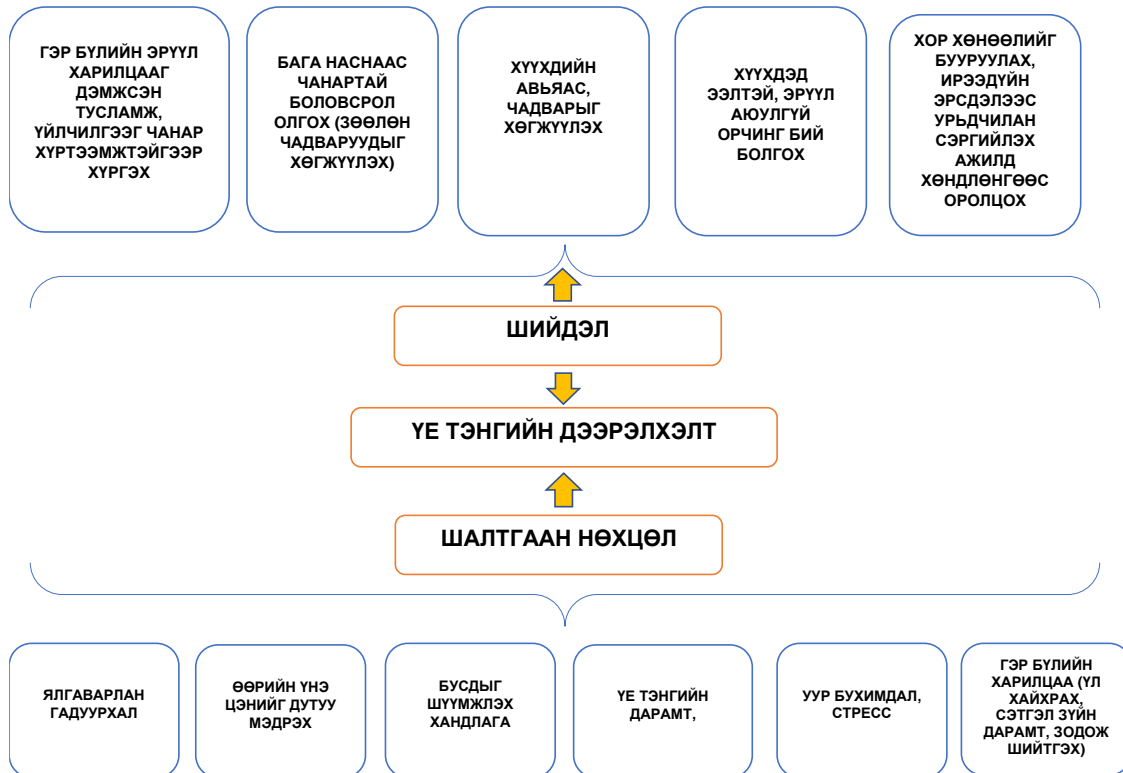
ГЭР БҮЛИЙН ЭРҮҮЛ ХАРИЛЦААГ ДЭМЖСЭН ТУСЛАМЖ, ҮЙЛЧИЛГЭЭГ ЧАНАР ХҮРТЭЭМЖТЭЙГЭЭР ХҮРГЭХ

БАГА НАСНААС ЧАНАРТАЙ БОЛОВСРОЛ ОЛГОХ (ЗӨӨЛӨН ЧАДВАРУУДЫГ ХӨГЖҮҮЛЭХ)

ХҮҮХДИЙН АВЬЯАС, ЧАДВАРЫГ ХӨГЖҮҮЛЭХ

ХҮҮХДЭД ЭЭЛТЭЙ, ЭРҮҮЛ АЮУЛГҮЙ ОРЧИНГ БИЙ БОЛГОХ

ХОР ХӨНӨӨЛИЙГ БУУРУУЛАХ, ИРЭЭДҮЙН ЭРСДЭЛЭЭС УРЬДЧИЛАН СЭРГИЙЛЭХ АЖИЛД ХӨНДЛӨНГӨӨС ОРОЛЦОХ

ШИЙДЭЛ

ҮЕ ТЭНГИЙН ДЭЭРЭЛХЭЛТ

ШАЛТГААН НӨХЦӨЛ

ЯЛГАВАРЛАН ГАДУУРХАЛ

ӨӨРИЙН ҮНЭ ЦЭНИЙГ ДУТУУ МЭДРЭХ

БУСДЫГ ШҮҮМЖЛЭХ ХАНДЛАГА

ҮЕ ТЭНГИЙН ДАРАМТ,

УУР БУХИМДАЛ, СТРЕСС

ГЭР БҮЛИЙН ХАРИЛЦАА (УЛ ХАЙХРАХ, СЭТГЭЛ ЗҮЙН ДАРАМТ, ЗОДОЖ ШИЙТГЭХ)